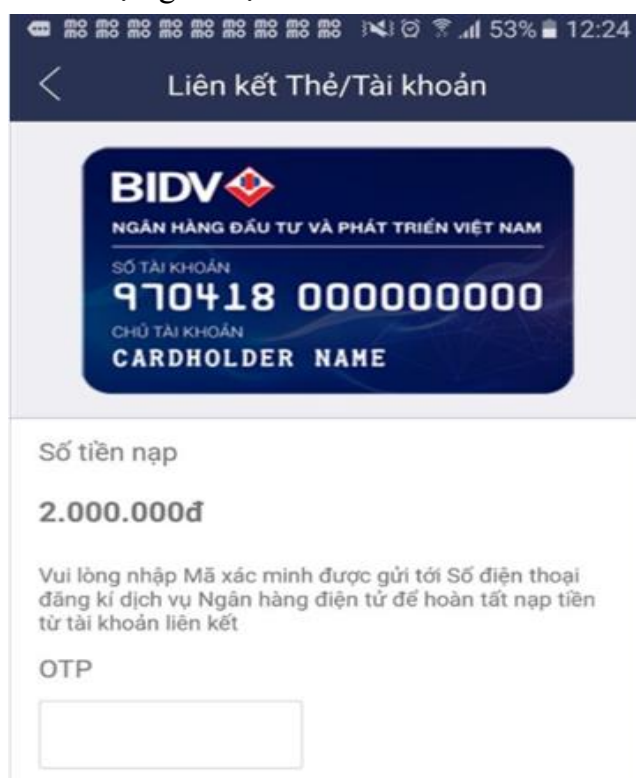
53% 12:24

Liên kết Thẻ/Tài khoản

BIDV
NGÂN HÀNG ĐẦU TƯ VÀ PHÁT TRIỂN VIỆT NAM
SỐ TÀI KHOẢN
970418 000000000
CHỦ TÀI KHOẢN
CARDHOLDER NAME

Số tiền nạp

2.000.000đ

Vui lòng nhập Mã xác minh được gửi tới Số điện thoại đăng kí dịch vụ Ngân hàng điện tử để hoàn tất nạp tiền từ tài khoản liên kết

OTP